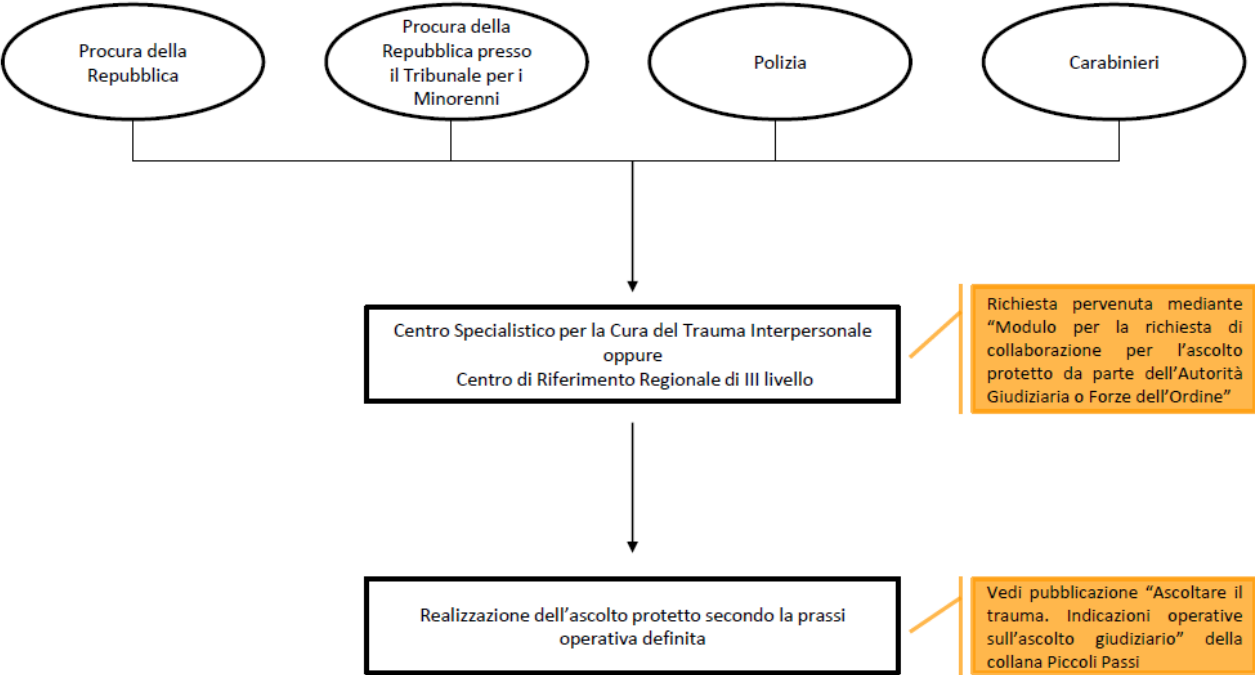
Procura della Repubblica

Procura della Repubblica presso il Tribunale per i Minorenni

Polizia

Carabinieri

Centro Specialistico per la Cura del Trauma Interpersonale
oppure
Centro di Riferimento Regionale di III livello

Richiesta pervenuta mediante “Modulo per la richiesta di collaborazione per l’ascolto protetto da parte dell’Autorità Giudiziaria o Forze dell’Ordine”

Realizzazione dell’ascolto protetto secondo la prassi operativa definita

Vedi pubblicazione “Ascoltare il trauma. Indicazioni operative sull’ascolto giudiziario” della collana Piccoli Passi